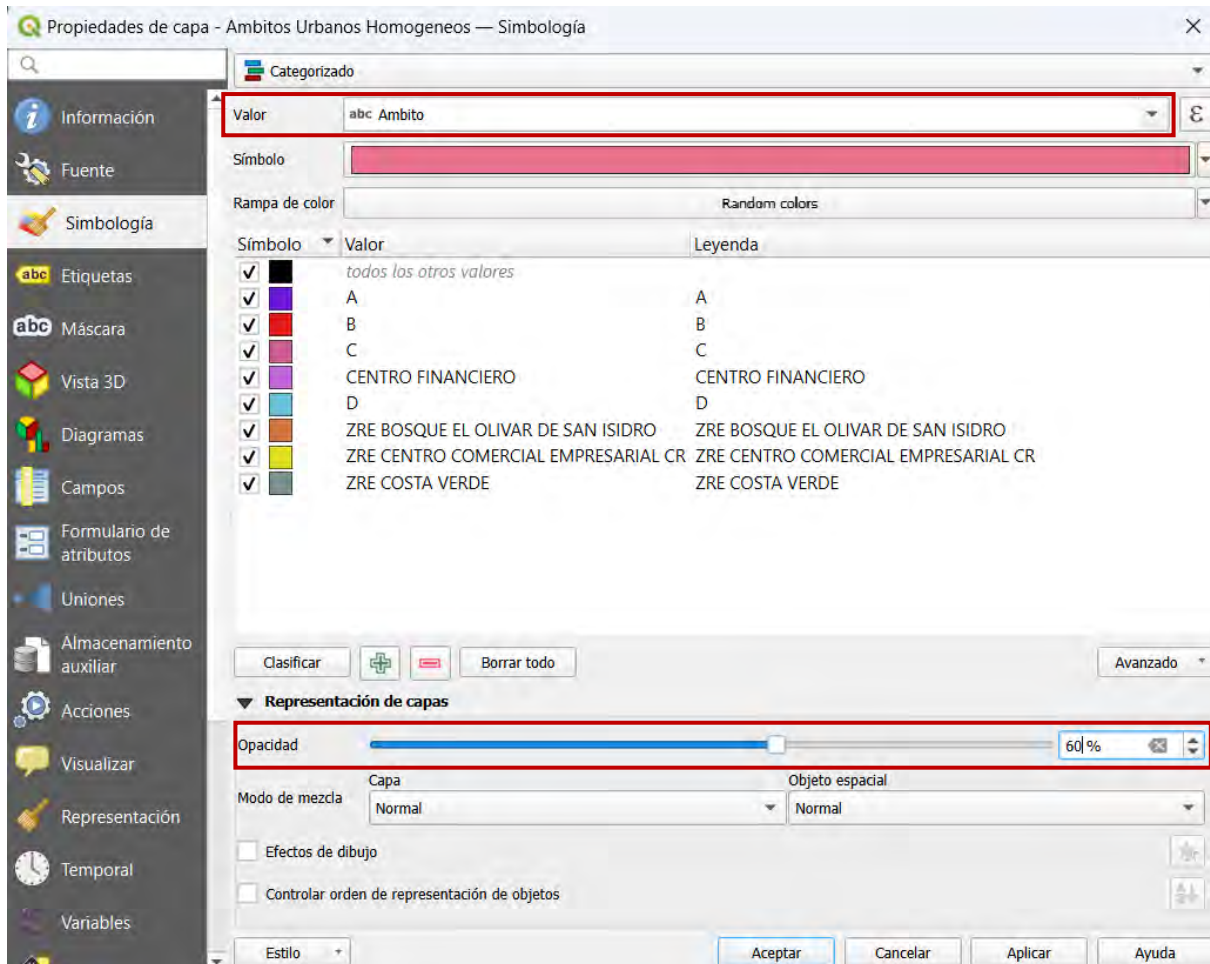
Propiedades de capa - Ambitos Urbanos Homogeneos — Simbología

Información
Fuente
Simbología
Etiquetas
Máscara
Vista 3D
Diagramas
Campos
Formulario de atributos
Uniones
Almacenamiento auxiliar
Acciones
Visualizar
Representación
Temporal
Variables

Categorizado

Valor abc Ambito
Símbolo
Rampa de color Random colors

| Símbolo | Valor | Leyenda |
|---|---|---|
| ✓ | todos los otros valores | |
| ✓ | A | A |
| ✓ | B | B |
| ✓ | C | C |
| ✓ | CENTRO FINANCIERO | CENTRO FINANCIERO |
| ✓ | D | D |
| ✓ | ZRE BOSQUE EL OLIVAR DE SAN ISIDRO | ZRE BOSQUE EL OLIVAR DE SAN ISIDRO |
| ✓ | ZRE CENTRO COMERCIAL EMPRESARIAL CR | ZRE CENTRO COMERCIAL EMPRESARIAL CR |
| ✓ | ZRE COSTA VERDE | ZRE COSTA VERDE |

Clasificar Borrar todo Avanzado

Representación de capas
Opacidad 60 %
Modo de mezcla Capa Normal Objeto espacial Normal
Efectos de dibujo
Controlar orden de representación de objetos

Estilo Aceptar Cancelar Aplicar Ayuda